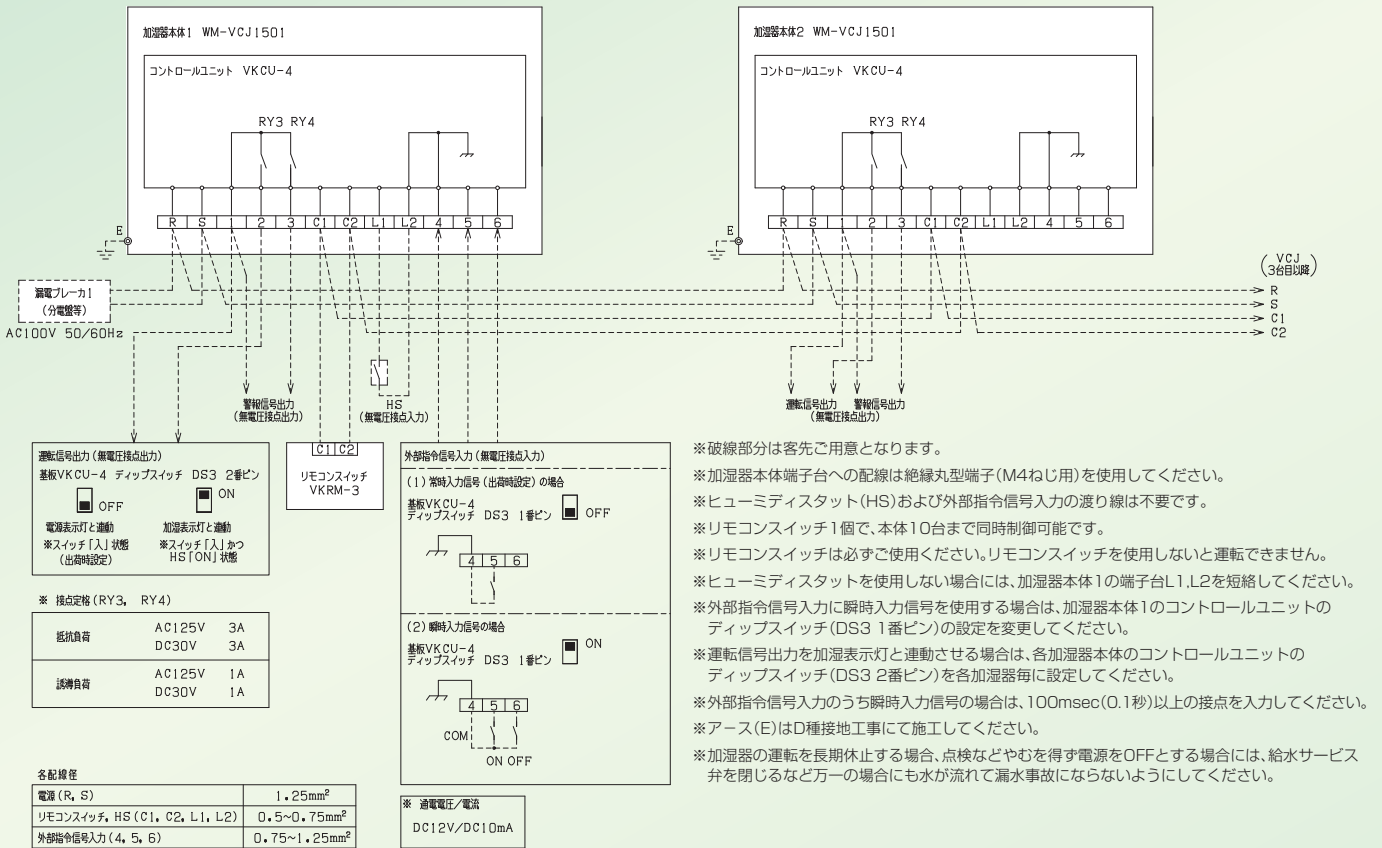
加湿器本体1 WM-VCJ1501

コントロールユニット VKCU-4

RY3 RY4

E

| R | S | 1 | 2 | 3 | C1 | C2 | L1 | L2 | 4 | 5 | 6 |
|---|---|---|---|---|---|---|---|---|---|---|---|

加湿器本体2 WM-VCJ1501

コントロールユニット VKCU-4

RY3 RY4

E

| R | S | 1 | 2 | 3 | C1 | C2 | L1 | L2 | 4 | 5 | 6 |
|---|---|---|---|---|---|---|---|---|---|---|---|

(VCJ 3台目以降)

R
S
C1
C2

漏電ブレーカ1 (分電盤等)

AC100V 50/60Hz

警報信号出力 (無電圧接点出力)

HS (無電圧接点入力)

運転信号出力 警報信号出力 (無電圧接点出力)

運転信号出力(無電圧接点出力)
基板VKCU-4 ディップスイッチ DS3 2番ピン
OFF
電源表示灯と連動
※スイッチ「入」状態 (出荷時設定)
ON
加湿表示灯と連動
※スイッチ「入」かつ HS「ON」状態

C1 C2
リモコンスイッチ VKRM-3

外部指令信号入力(無電圧接点入力)
(1) 常時入力信号(出荷時設定)の場合
基板VKCU-4 ディップスイッチ DS3 1番ピン OFF
4 5 6
(2) 瞬時入力信号の場合
基板VKCU-4 ディップスイッチ DS3 1番ピン ON
4 5 6
COM
ON OFF

※ 接点定格(RY3, RY4)

| 抵抗負荷 | AC125V 3A<br>DC30V 3A |
|---|---|
| 誘導負荷 | AC125V 1A<br>DC30V 1A |

各配線径

| 電源(R, S) | 1.25mm$^2$ |
|---|---|
| リモコンスイッチ, HS(C1, C2, L1, L2) | 0.5~0.75mm$^2$ |
| 外部指令信号入力(4, 5, 6) | 0.75~1.25mm$^2$ |

※ 適電電圧/電流
DC12V/DC10mA

※破線部分は客先ご用意となります。
※加湿器本体端子台への配線は絶縁丸型端子(M4ねじ用)を使用してください。
※ヒューミディスタット(HS)および外部指令信号入力の渡り線は不要です。
※リモコンスイッチ1個で、本体10台まで同時制御可能です。
※リモコンスイッチは必ずご使用ください。リモコンスイッチを使用しないと運転できません。
※ヒューミディスタットを使用しない場合には、加湿器本体1の端子台L1,L2を短絡してください。
※外部指令信号入力に瞬時入力信号を使用する場合は、加湿器本体1のコントロールユニットのディップスイッチ(DS3 1番ピン)の設定を変更してください。
※運転信号出力を加湿表示灯と連動させる場合は、各加湿器本体のコントロールユニットのディップスイッチ(DS3 2番ピン)を各加湿器毎に設定してください。
※外部指令信号入力のうち瞬時入力信号の場合は、100msec(0.1秒)以上の接点を入力してください。
※アース(E)はD種接地工事にて施工してください。
※加湿器の運転を長期休止する場合、点検などやむを得ず電源をOFFとする場合には、給水サービス弁を閉じるなど万一の場合にも水が流れて漏水事故にならないようにしてください。